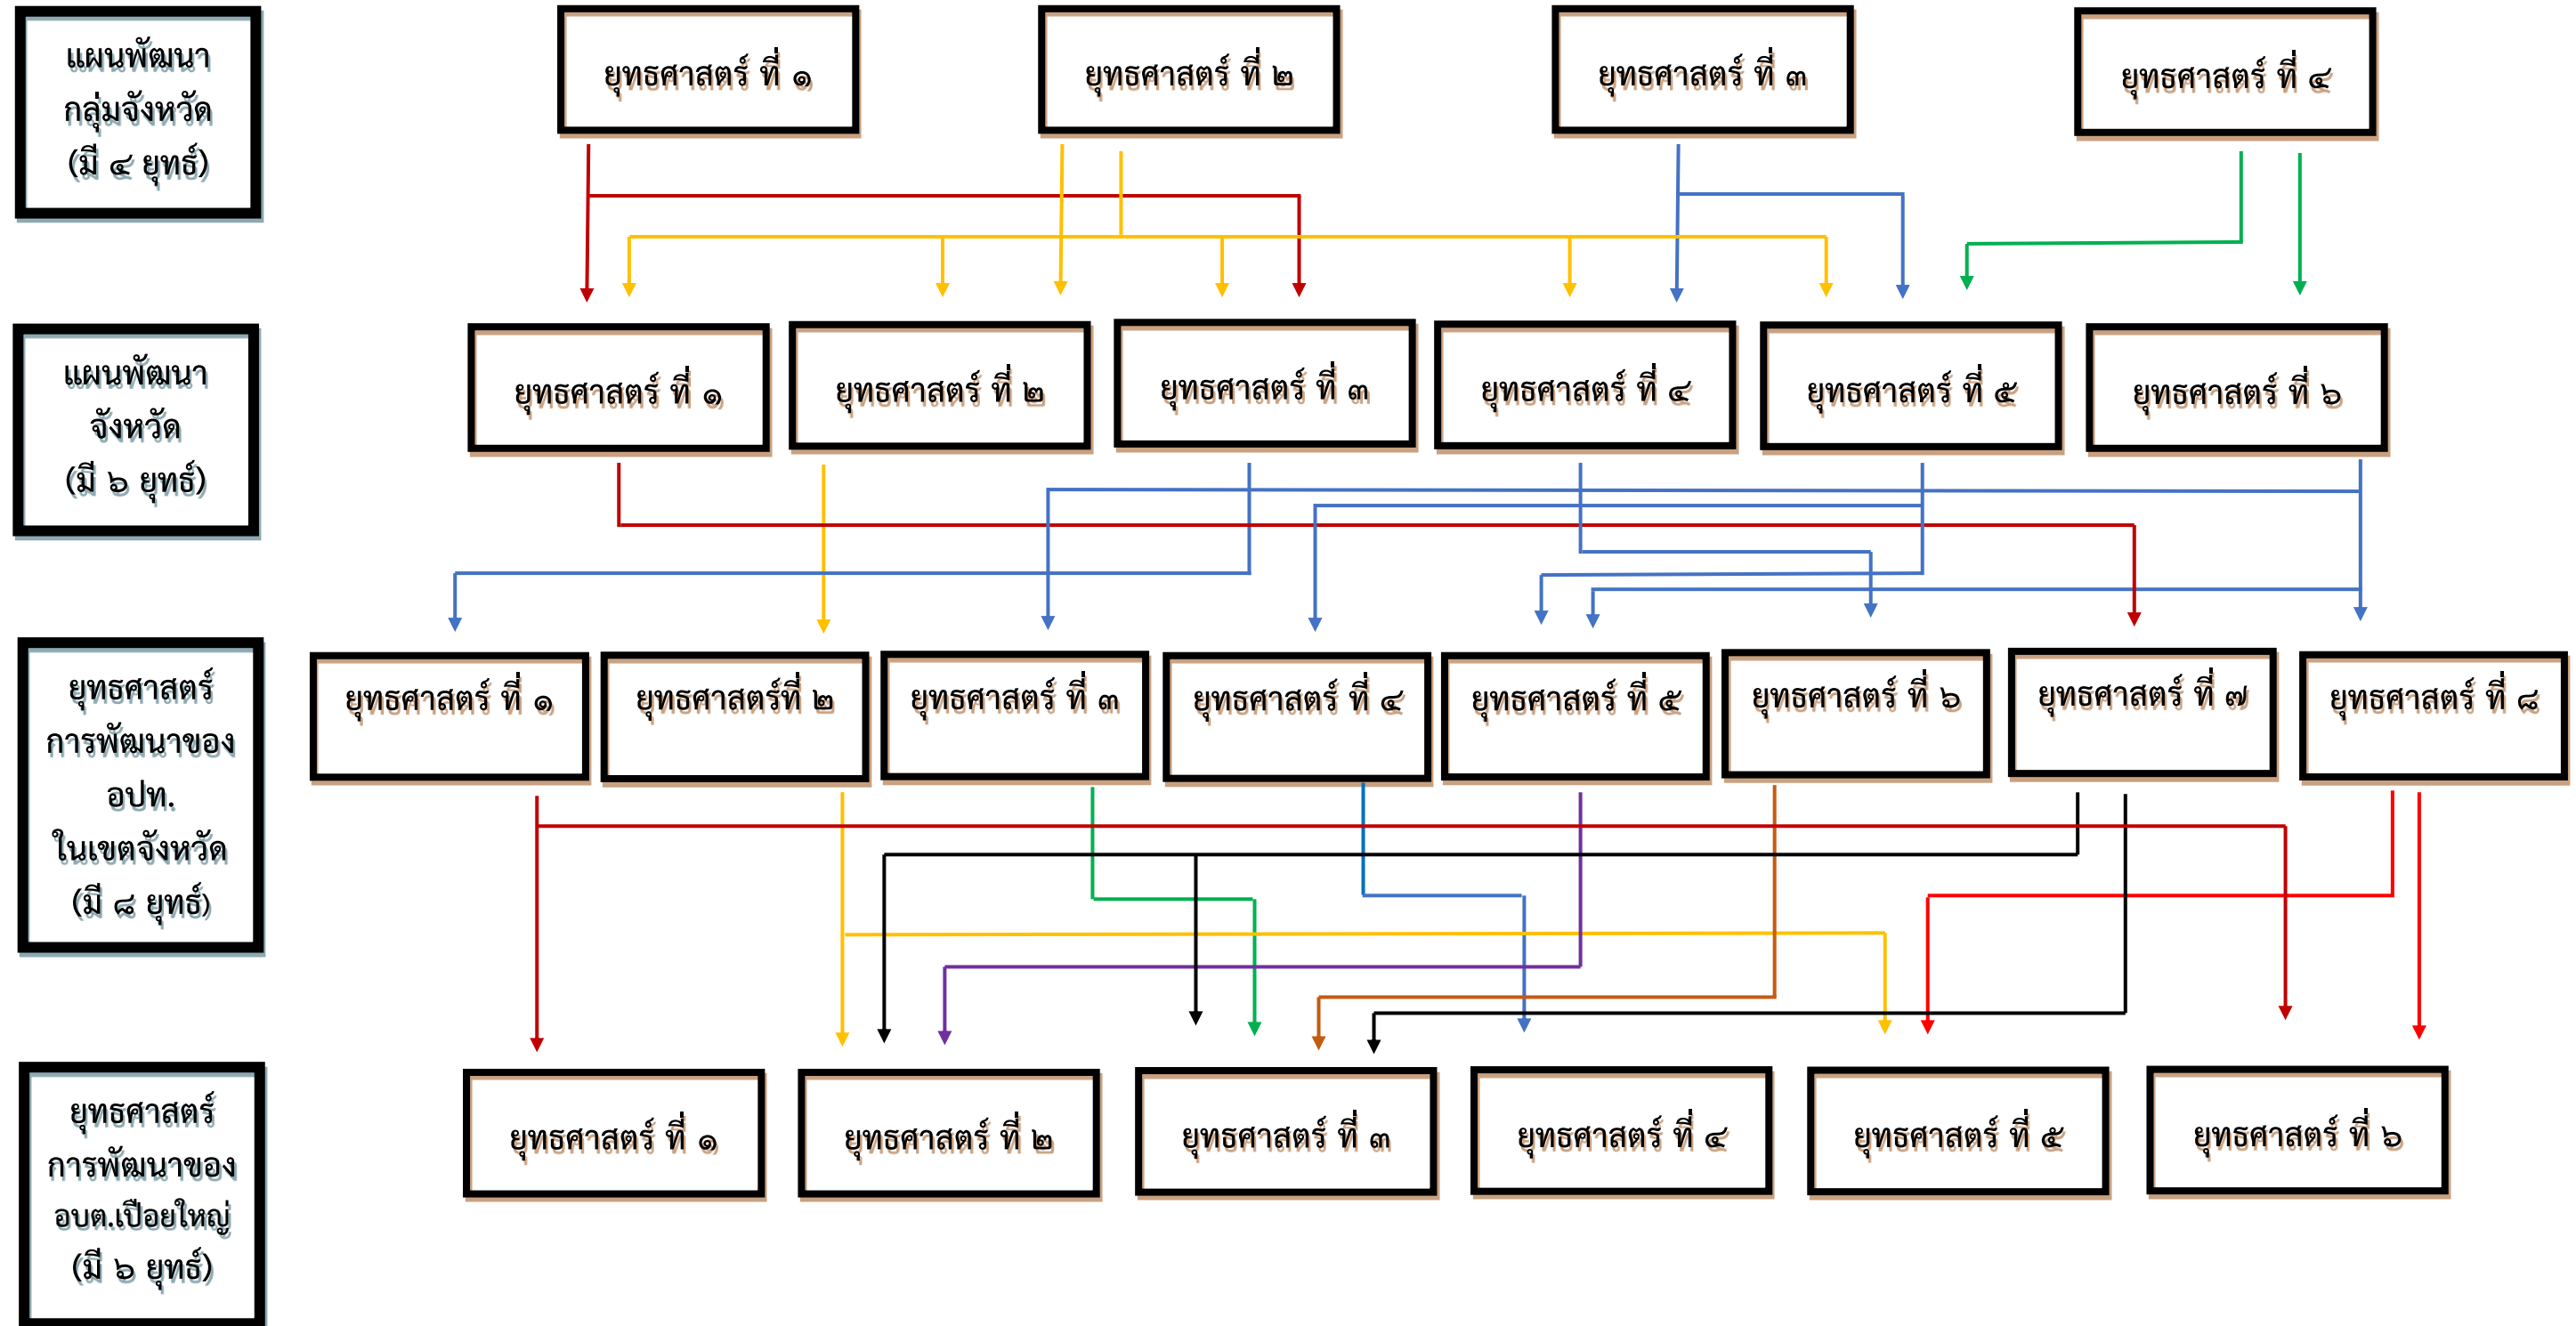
แผนพัฒนากลุ่มจังหวัด (มี ๔ ยุทธ์)

ยุทธศาสตร์ ที่ ๑

ยุทธศาสตร์ ที่ ๒

ยุทธศาสตร์ ที่ ๓

ยุทธศาสตร์ ที่ ๔

แผนพัฒนาจังหวัด (มี ๖ ยุทธ์)

ยุทธศาสตร์ ที่ ๑

ยุทธศาสตร์ ที่ ๒

ยุทธศาสตร์ ที่ ๓

ยุทธศาสตร์ ที่ ๔

ยุทธศาสตร์ ที่ ๕

ยุทธศาสตร์ ที่ ๖

ยุทธศาสตร์การพัฒนาของ อปท. ในเขตจังหวัด (มี ๘ ยุทธ์)

ยุทธศาสตร์ ที่ ๑

ยุทธศาสตร์ที่ ๒

ยุทธศาสตร์ ที่ ๓

ยุทธศาสตร์ ที่ ๔

ยุทธศาสตร์ ที่ ๕

ยุทธศาสตร์ ที่ ๖

ยุทธศาสตร์ ที่ ๗

ยุทธศาสตร์ ที่ ๘

ยุทธศาสตร์การพัฒนาของ อบต.เปือยใหญ่ (มี ๖ ยุทธ์)

ยุทธศาสตร์ ที่ ๑

ยุทธศาสตร์ ที่ ๒

ยุทธศาสตร์ ที่ ๓

ยุทธศาสตร์ ที่ ๔

ยุทธศาสตร์ ที่ ๕

ยุทธศาสตร์ ที่ ๖